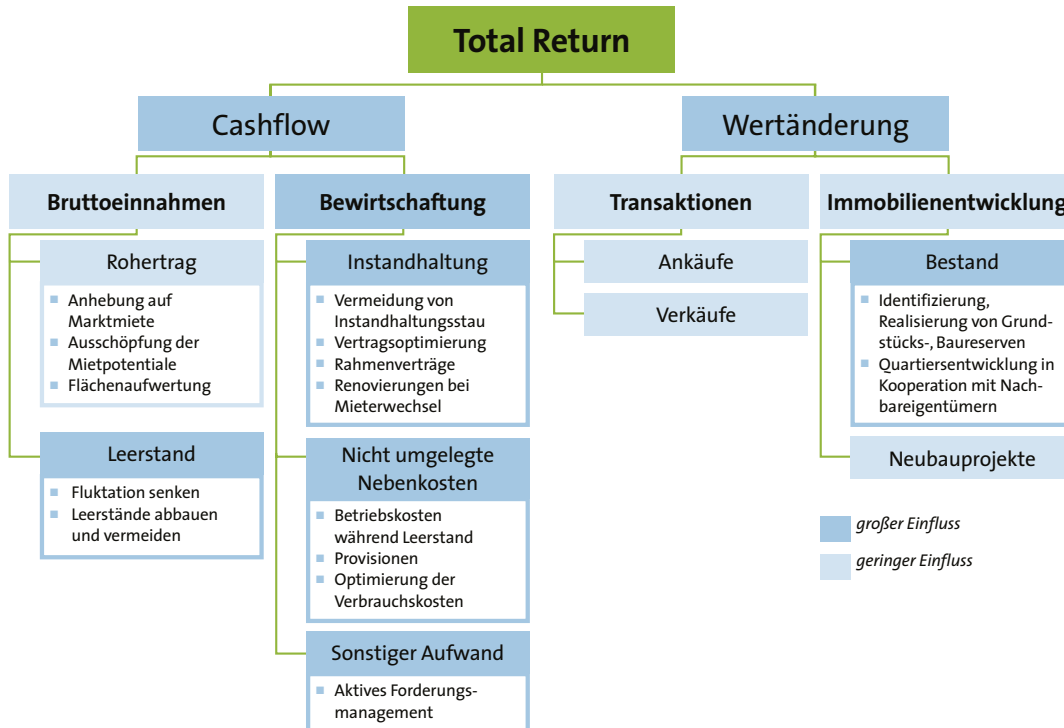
Total Return

Cashflow

Wertänderung

Bruttoeinnahmen

Bewirtschaftung

Transaktionen

Immobilienentwicklung

Rohertrag

- Anhebung auf Marktmiete
- Ausschöpfung der Mietpotentiale
- Flächenaufwertung

Leerstand

- Fluktation senken
- Leerstände abbauen und vermeiden

Instandhaltung

- Vermeidung von Instandhaltungsstau
- Vertragsoptimierung
- Rahmenverträge
- Renovierungen bei Mieterwechsel

Nicht umgelegte Nebenkosten

- Betriebskosten während Leerstand
- Provisionen
- Optimierung der Verbrauchskosten

Sonstiger Aufwand

- Aktives Forderungsmanagement

Ankäufe

Verkäufe

Bestand

- Identifizierung, Realisierung von Grundstücks-, Baureserven
- Quartiersentwicklung in Kooperation mit Nachbareigentümern

Neubauprojekte

großer Einfluss

geringer Einfluss